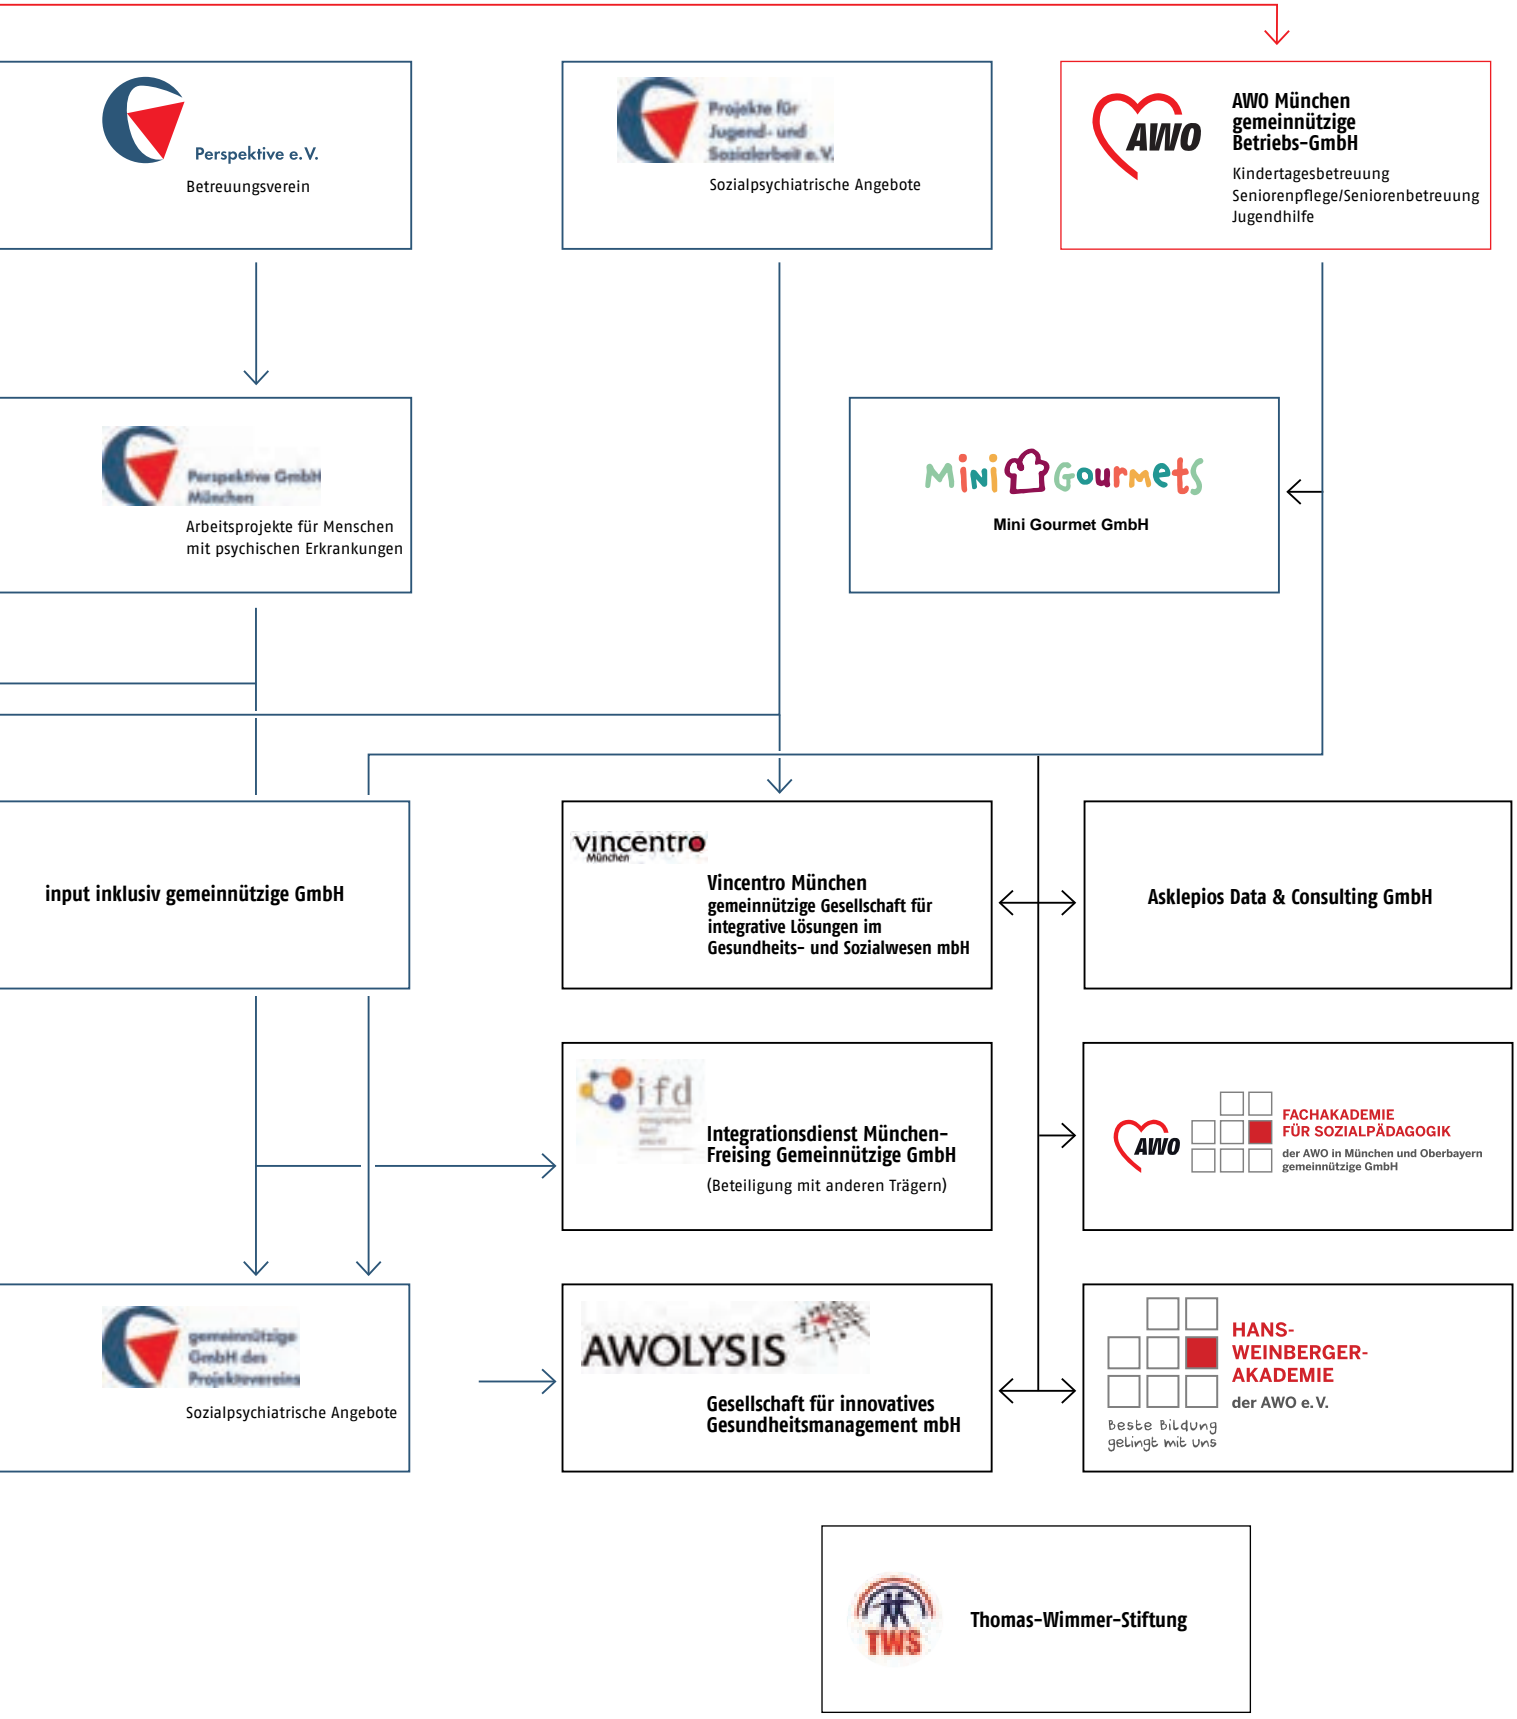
Perspektive e.V.
Betreuungsverein

Projekte für Jugend- und Sozialarbeit e.V.
Sozialpsychiatrische Angebote

AWO
AWO München gemeinnützige Betriebs-GmbH
Kindertagesbetreuung
Seniorenpflege/Seniorenbetreuung
Jugendhilfe

Perspektive GmbH München
Arbeitsprojekte für Menschen mit psychischen Erkrankungen

Mini Gourmets
Mini Gourmet GmbH

input inklusiv gemeinnützige GmbH

vincentro München
Vincentro München gemeinnützige Gesellschaft für integrative Lösungen im Gesundheits- und Sozialwesen mbH

Asklepios Data & Consulting GmbH

ifd
Integrationsdienst München-Freising Gemeinnützige GmbH
(Beteiligung mit anderen Trägern)

AWO
FACHAKADEMIE FÜR SOZIALPÄDAGOGIK
der AWO in München und Oberbayern gemeinnützige GmbH

gemeinnützige GmbH des Projektevereins
Sozialpsychiatrische Angebote

AWOLYSIS
Gesellschaft für innovatives Gesundheitsmanagement mbH

HANS-WEINBERGER-AKADEMIE
der AWO e.V.
Beste Bildung gelingt mit uns

TWS
Thomas-Wimmer-Stiftung